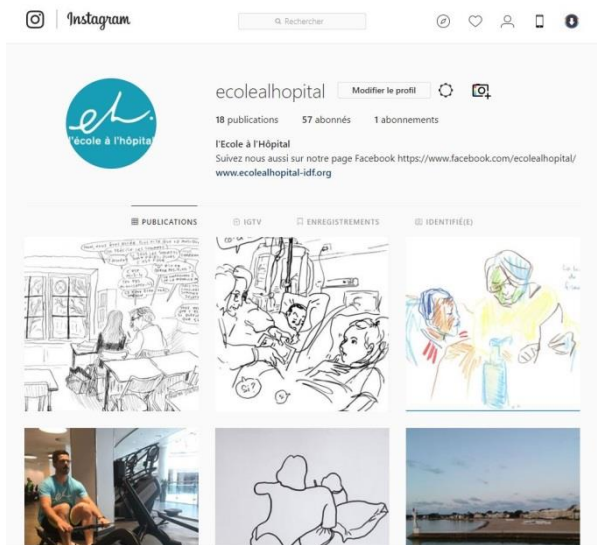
Instagram

Rechercher

el.
l'école à l'hôpital

ecolealhopital Modifier le profil

18 publications 57 abonnés 1 abonnements

l'Ecole à l'Hôpital
Suivez nous aussi sur notre page Facebook https://www.facebook.com/ecolealhopital/
www.ecolealhopital-idf.org

PUBLICATIONS IGTV ENREGISTREMENTS IDENTIFIÉ(E)

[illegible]